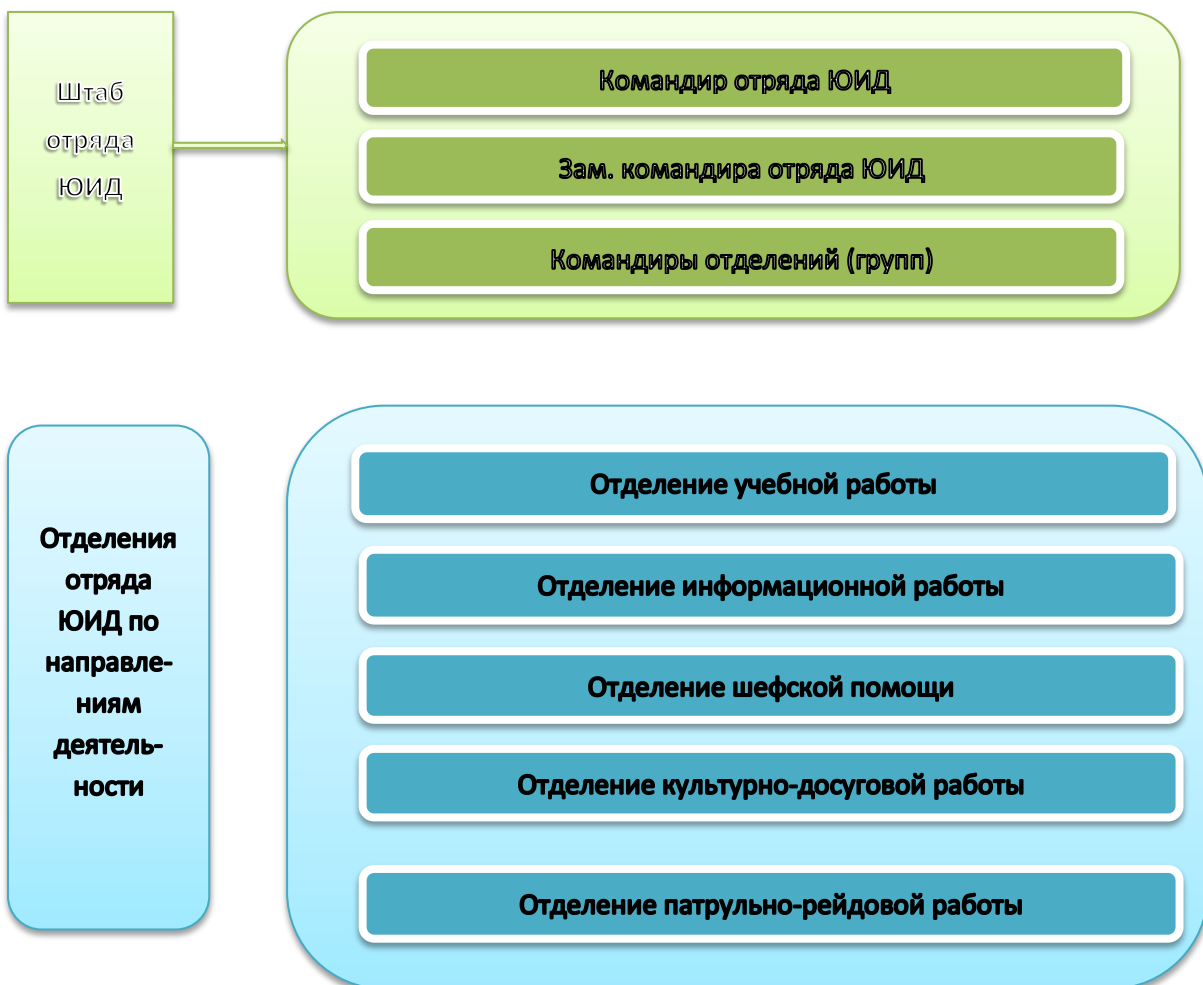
Штаб отряда ЮИД

Командир отряда ЮИД

Зам. командира отряда ЮИД

Командиры отделений (групп)

Отделения отряда ЮИД по направлениям деятельности

Отделение учебной работы

Отделение информационной работы

Отделение шефской помощи

Отделение культурно-досуговой работы

Отделение патрульно-рейдовой работы